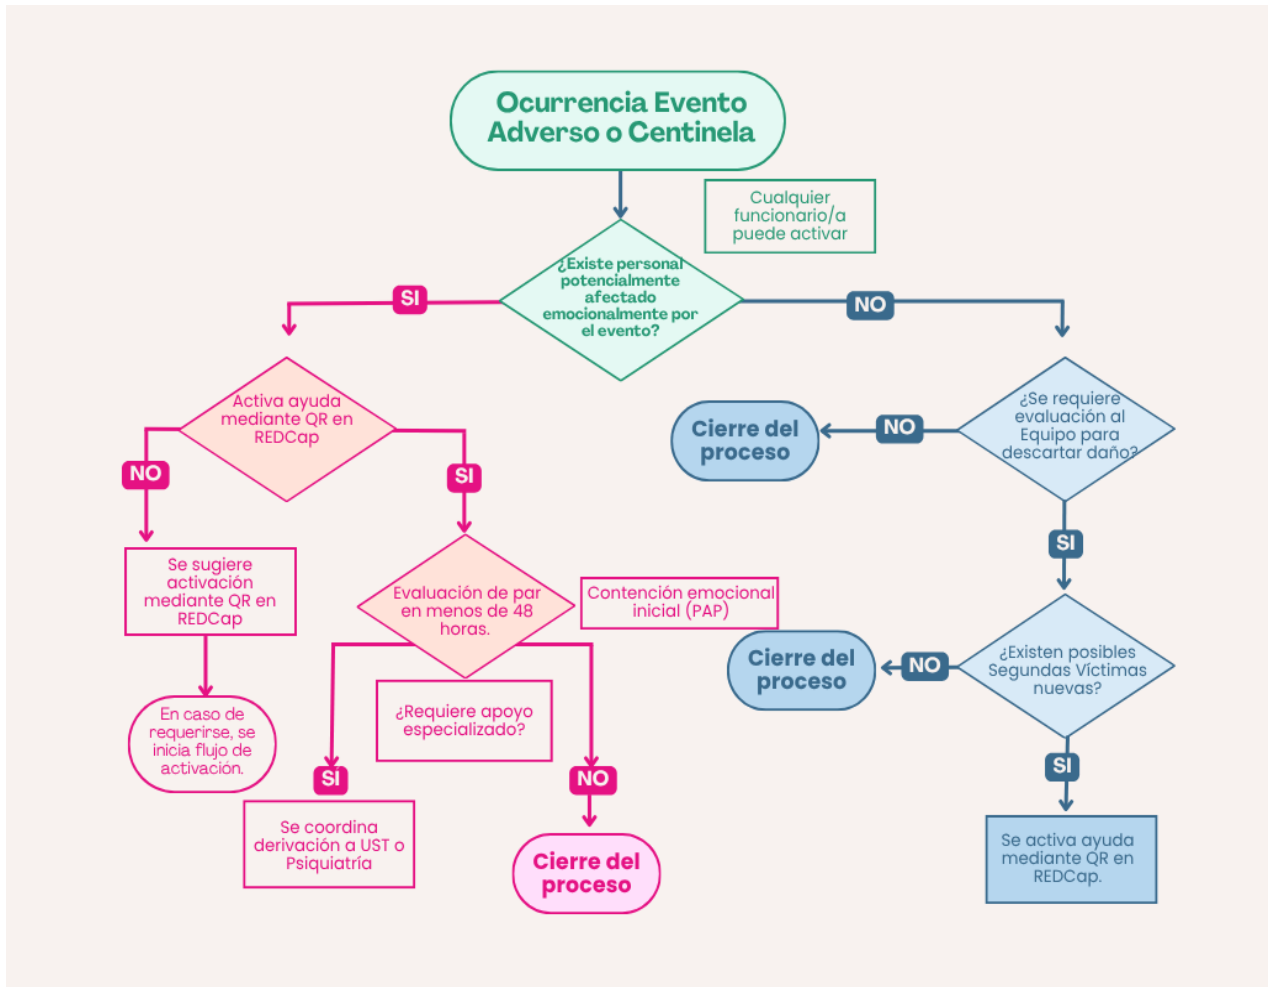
Ocurrencia Evento Adverso o Centinela

Cualquier funcionario/a puede activar

¿Existe personal potencialmente afectado emocionalmente por el evento?

SI

NO

Activa ayuda mediante QR en REDCap

NO

SI

Se sugiere activación mediante QR en REDCap

En caso de requerirse, se inicia flujo de activación.

Evaluación de par en menos de 48 horas.

Contención emocional inicial (PAP)

¿Requiere apoyo especializado?

SI

NO

Se coordina derivación a UST o Psiquiatría

Cierre del proceso

¿Se requiere evaluación al Equipo para descartar daño?

NO

Cierre del proceso

SI

¿Existen posibles Segundas Víctimas nuevas?

NO

Cierre del proceso

SI

Se activa ayuda mediante QR en REDCap.